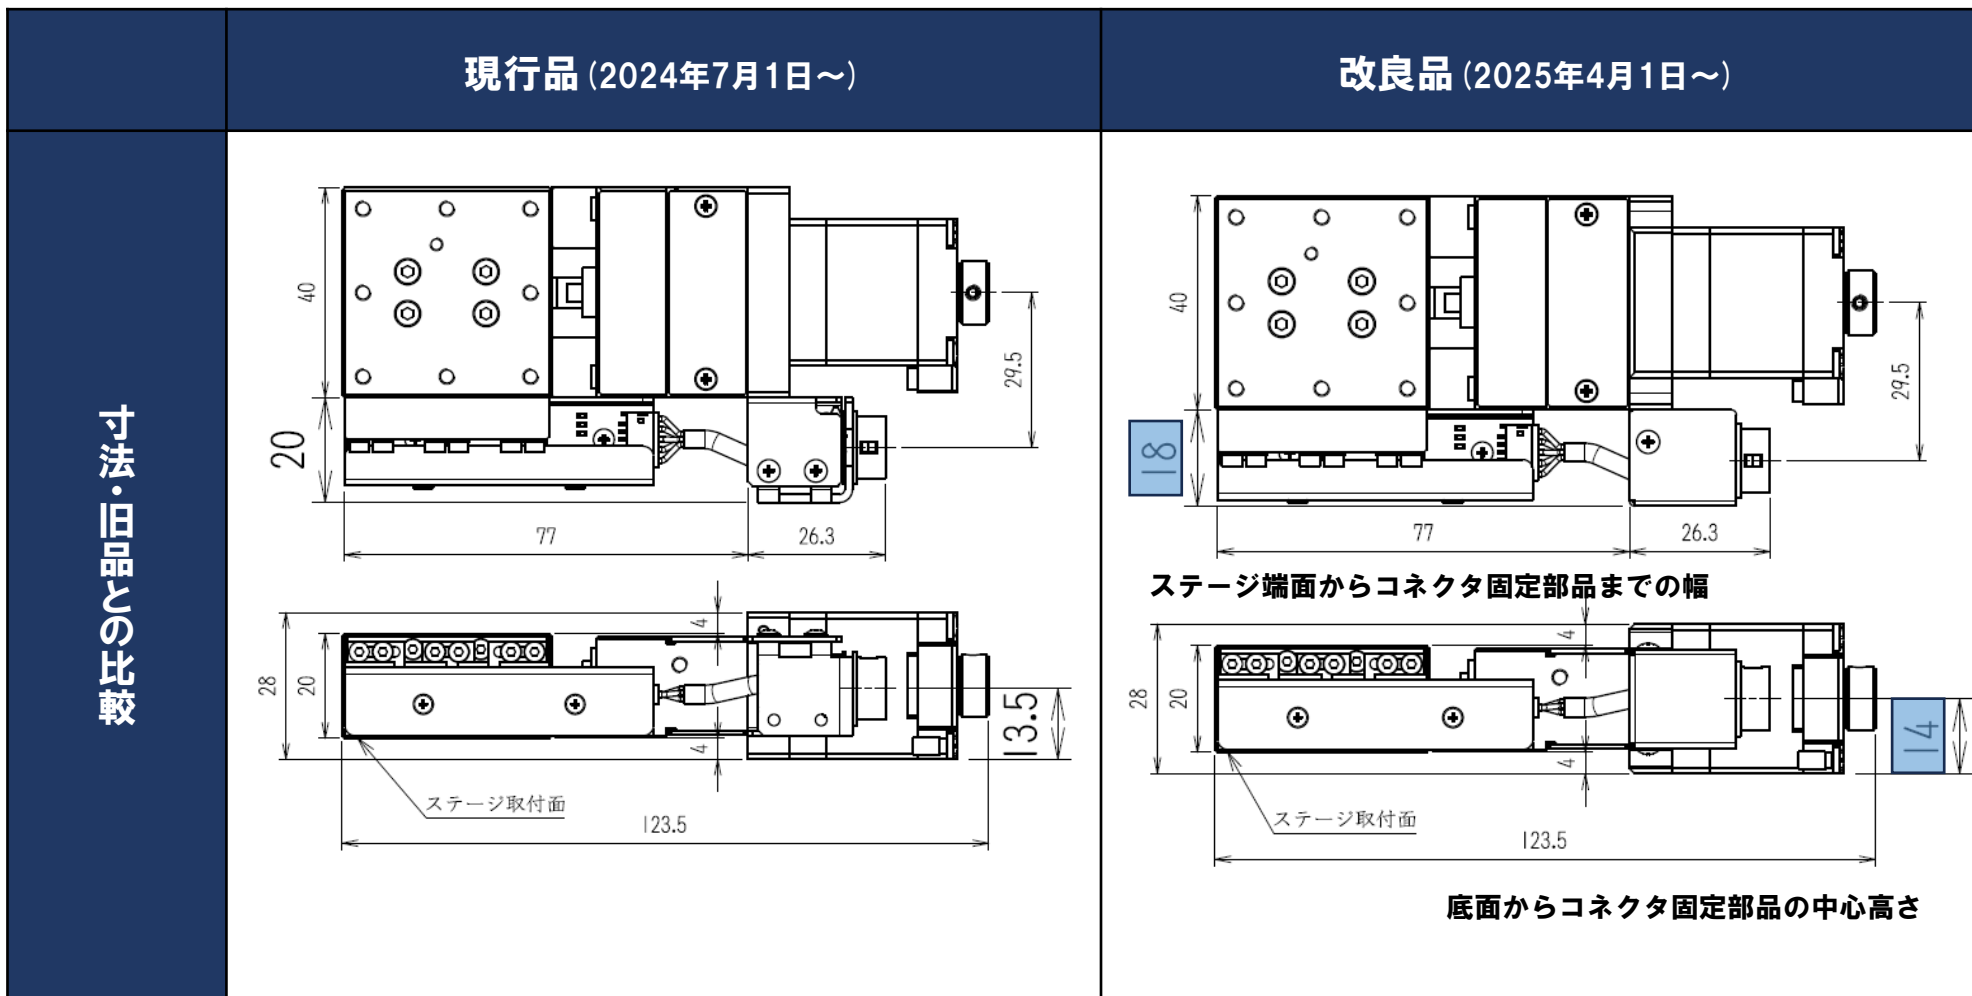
| | 現行品 (2024年7月1日～) | 改良品 (2025年4月1日～) |
|---|---|---|
| 寸法・旧品との比較 | 40 20 29.5 77 26.3 4 28 20 4 13.5 ステージ取付面 123.5 | 40 18 29.5 77 26.3 ステージ端面からコネクタ固定部品までの幅 4 28 20 4 14 ステージ取付面 123.5 底面からコネクタ固定部品の中心高さ |